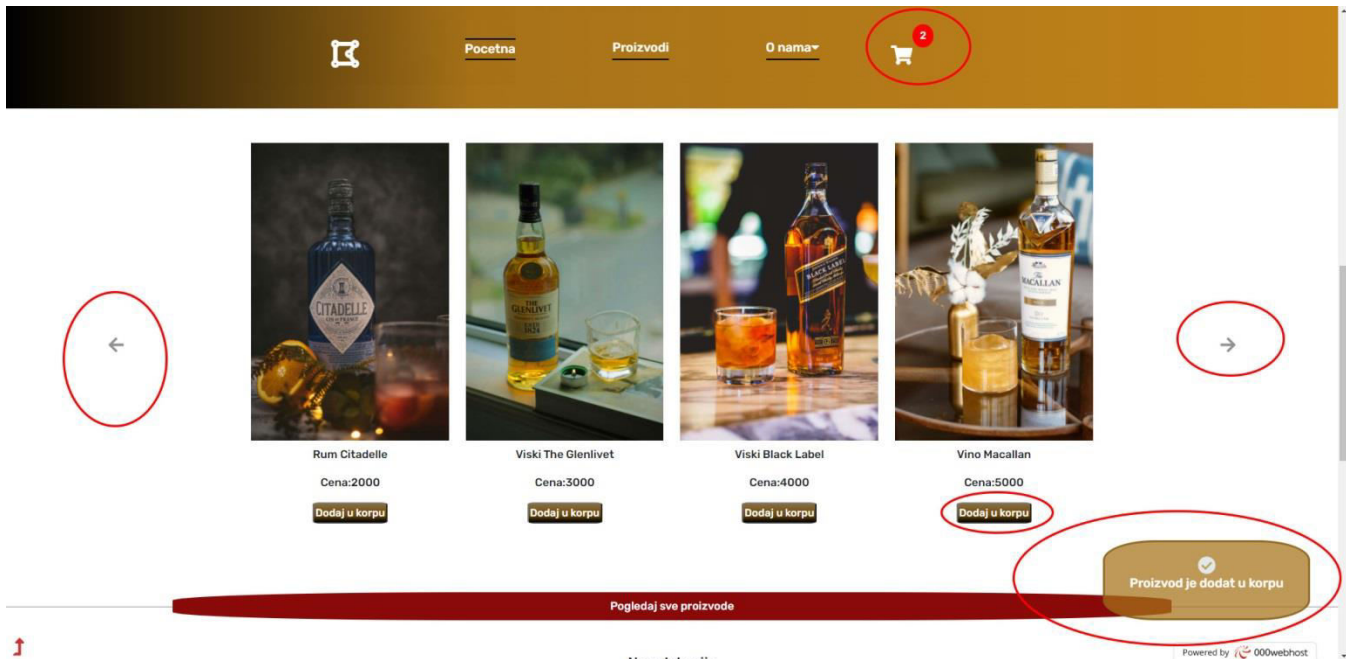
Pocetna Proizvodi O nama 2

CITADELLE

THE GLENLIVET

BLACK LABEL

MACALLAN

Rum Citadelle
Cena:2000
Dodaj u korpu

Viski The Glenlivet
Cena:3000
Dodaj u korpu

Viski Black Label
Cena:4000
Dodaj u korpu

Vino Macallan
Cena:5000
Dodaj u korpu

Proizvod je dodat u korpu

Pogledaj sve proizvode

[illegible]

Powered by 000webhost